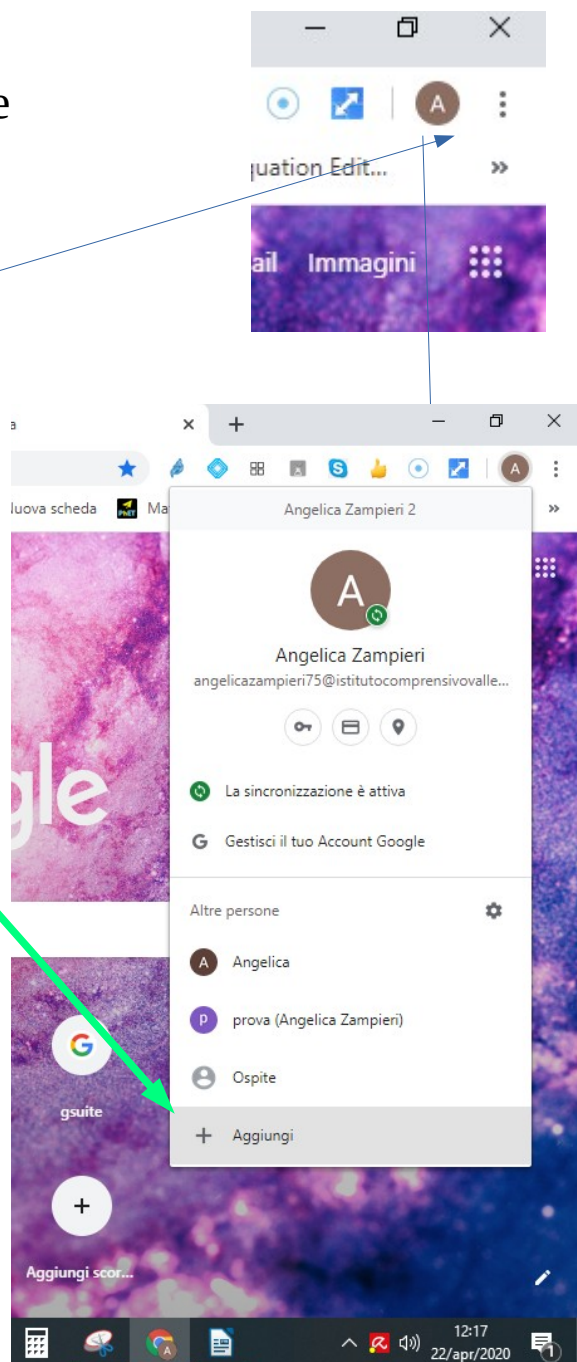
e

A

juation Edit...

»

ail Immagini

a

Nuova scheda

Ma

A

Angelica Zampieri 2

A

Angelica Zampieri

angelicazampieri75@istitutocomprensivovalle...

La sincronizzazione è attiva

G Gestisci il tuo Account Google

gle

Altre persone

A Angelica

p prova (Angelica Zampieri)

Ospite

+ Aggiungi

G

gsuite

+

Aggiungi scor...

12:17
22/apr/2020